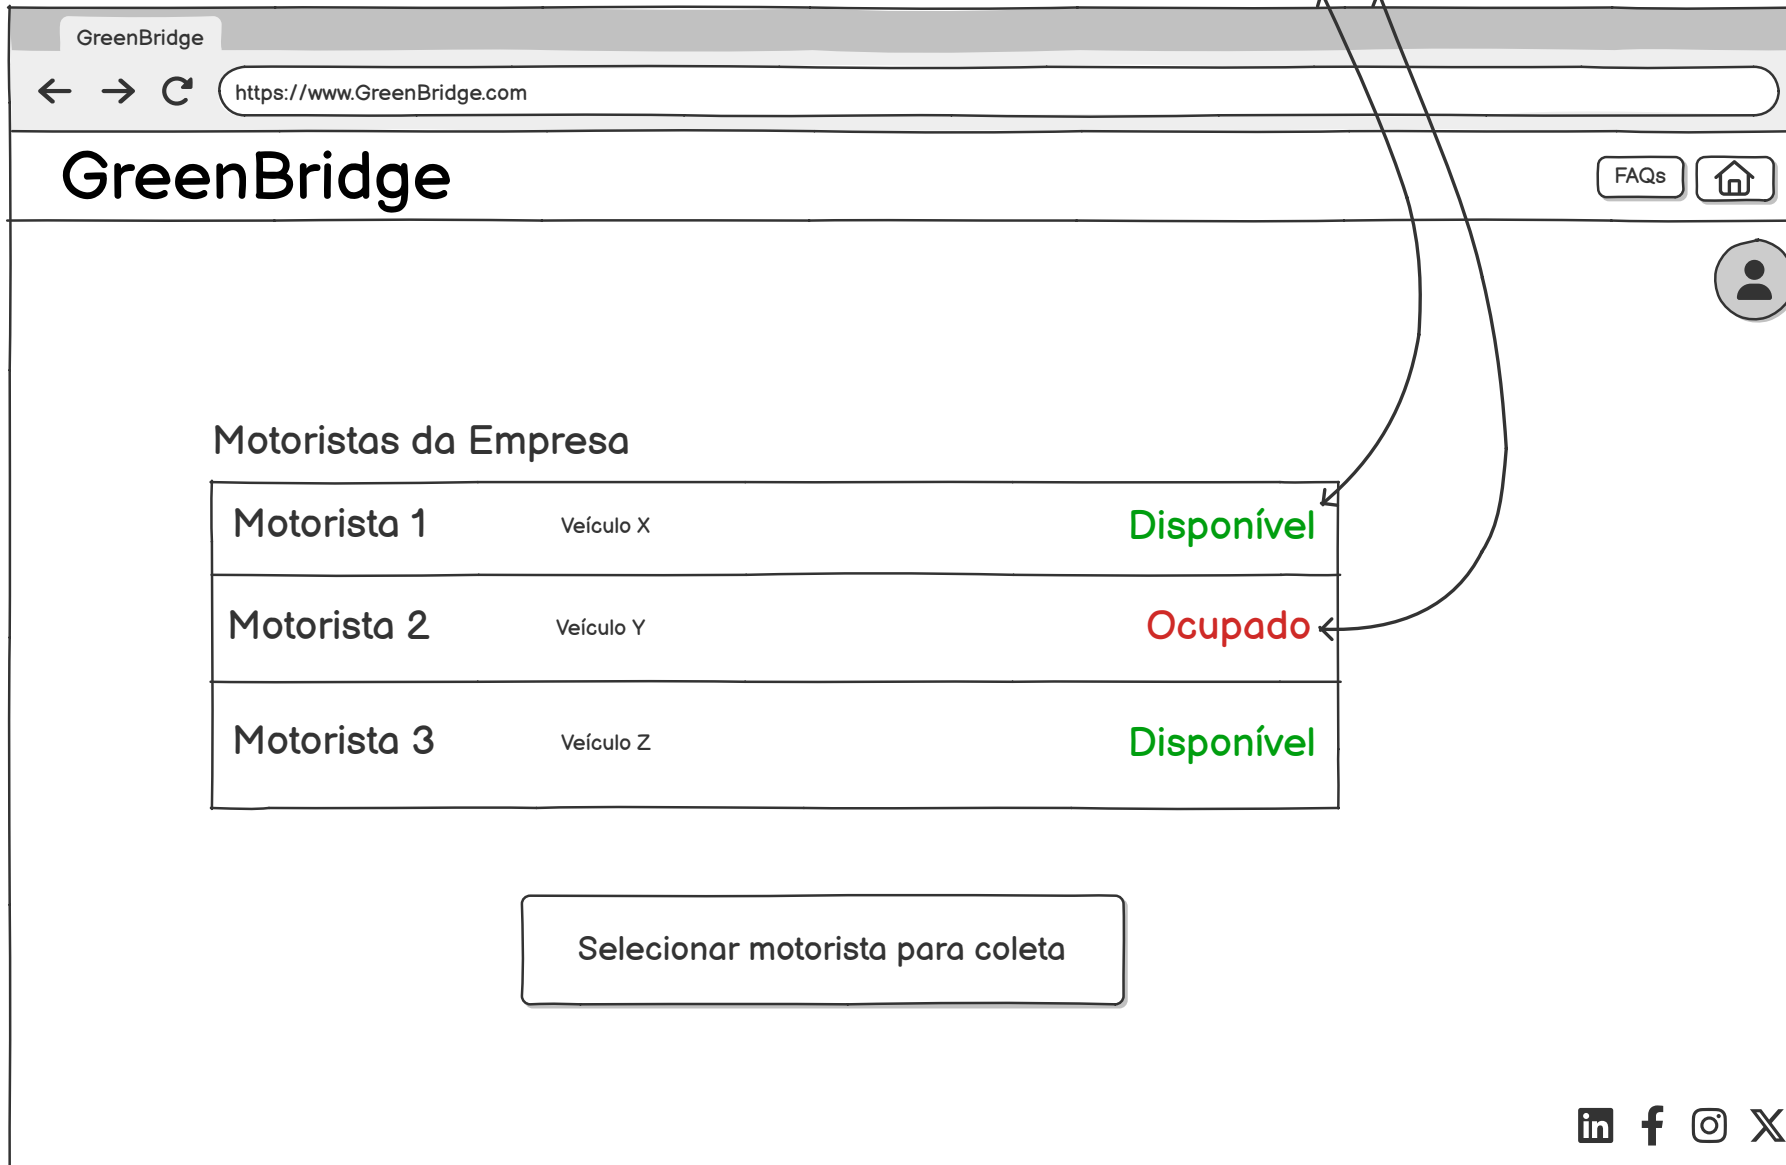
GreenBridge

https://www.GreenBridge.com

GreenBridge

FAQs

Motoristas da Empresa

| Motorista 1 | Veículo X | Disponível |
|---|---|---|
| Motorista 2 | Veículo Y | Ocupado |
| Motorista 3 | Veículo Z | Disponível |

Selecionar motorista para coleta